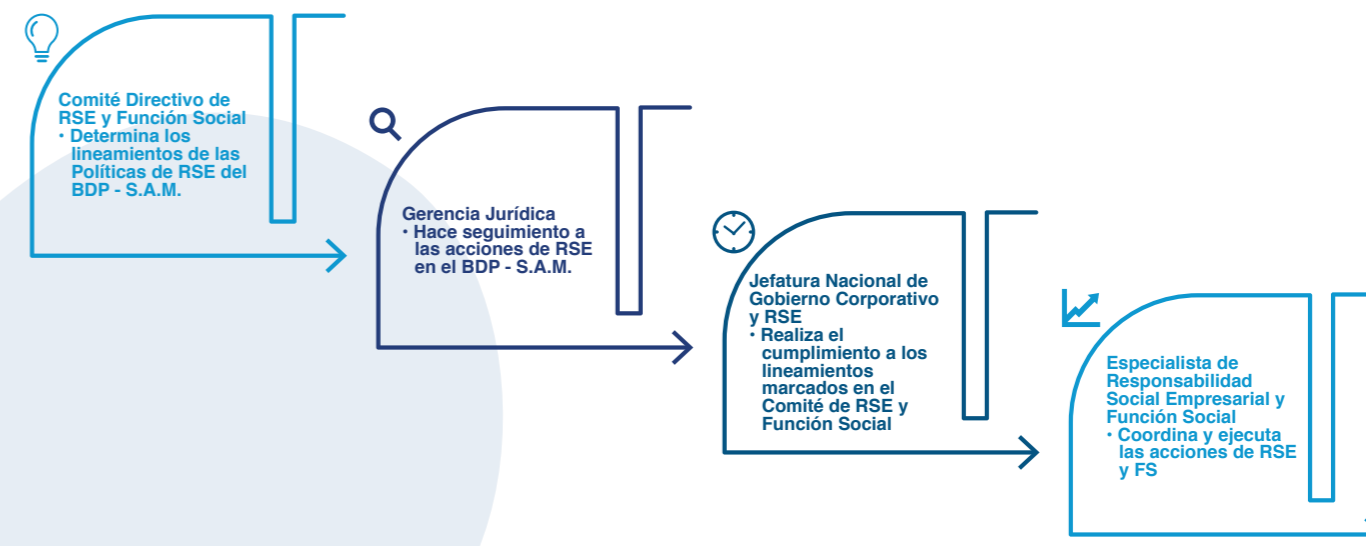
Comité Directivo de RSE y Función Social
• Determina los lineamientos de las Políticas de RSE del BDP - S.A.M.

Gerencia Jurídica
• Hace seguimiento a las acciones de RSE en el BDP - S.A.M.

Jefatura Nacional de Gobierno Corporativo y RSE
• Realiza el cumplimiento a los lineamientos marcados en el Comité de RSE y Función Social

Especialista de Responsabilidad Social Empresarial y Función Social
• Coordina y ejecuta las acciones de RSE y FS